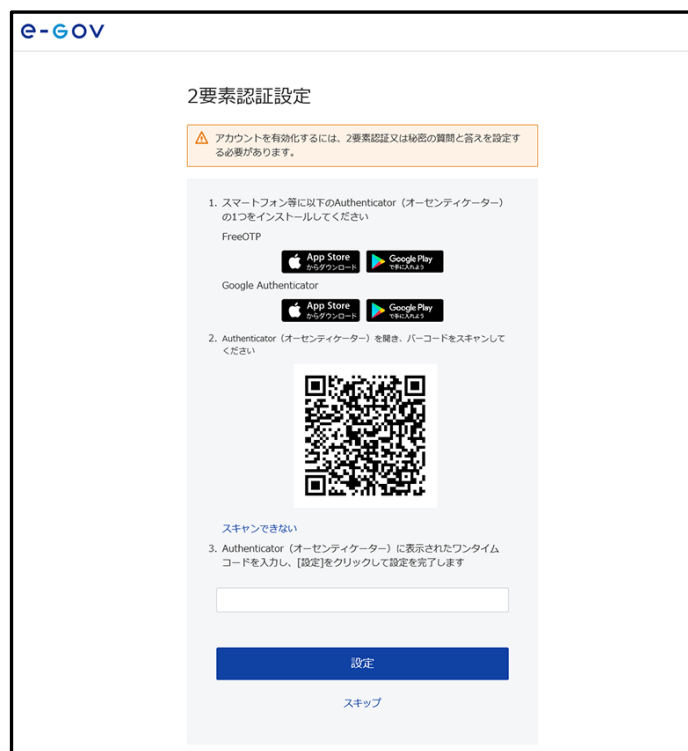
e-GOV

2要素認証設定

アカウントを有効化するには、2要素認証又は秘密の質問と答えを設定する必要があります。

1. スマートフォン等に以下のAuthenticator（オーセンティケーター）の1つをインストールしてください

FreeOTP

App Store からダウンロード

Google Play で手に入れよう

Google Authenticator

App Store からダウンロード

Google Play で手に入れよう

2. Authenticator（オーセンティケーター）を開き、バーコードをスキャンしてください

スキャンできない

3. Authenticator（オーセンティケーター）に表示されたワンタイムコードを入力し、[設定]をクリックして設定を完了します

設定

スキップ